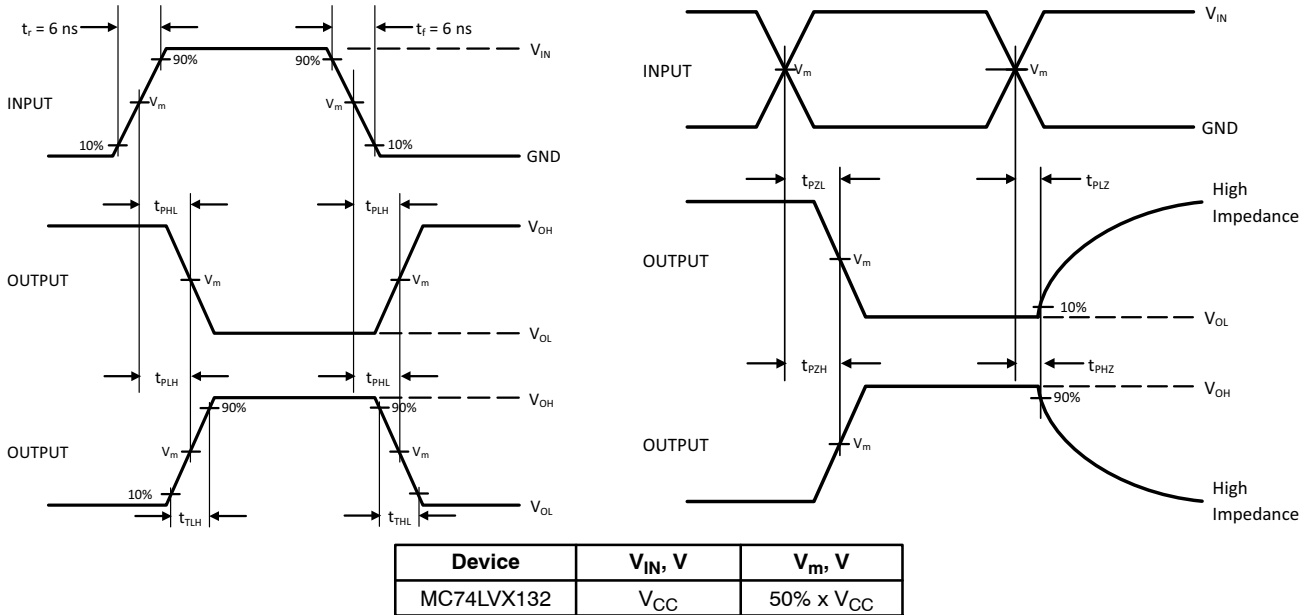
$t_r$ = 6 ns

$t_f$ = 6 ns

90%

90%

$V_{IN}$

INPUT

$V_m$

$V_m$

10%

10%

GND

$t_{PHL}$

$t_{PLH}$

$V_{OH}$

OUTPUT

$V_m$

$V_m$

$V_{OL}$

$t_{PLH}$

$t_{PHL}$

90%

90%

$V_{OH}$

OUTPUT

$V_m$

$V_m$

10%

$V_{OL}$

$t_{TLH}$

$t_{THL}$

$V_{IN}$

INPUT

$V_m$

$V_m$

GND

$t_{PZL}$

$t_{PLZ}$

High Impedance

OUTPUT

$V_m$

10%

$V_{OL}$

$t_{PZH}$

$t_{PHZ}$

$V_{OH}$

90%

OUTPUT

$V_m$

High Impedance

| Device | $V_{IN}$, V | $V_m$, V |
|---|---|---|
| MC74LVX132 | $V_{CC}$ | 50% x $V_{CC}$ |